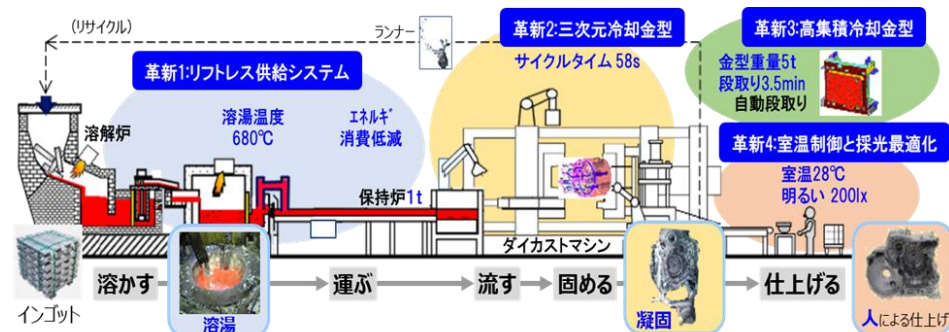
(リサイクル)

ランナー

革新1:リフトレス供給システム

溶解炉

溶湯温度
680℃

ｴﾈﾙｷﾞ
消費低減

保持炉1t

革新2:三次元冷却金型

サイクルタイム 58s

革新3:高集積冷却金型

金型重量5t
段取り3.5min
自動段取り

革新4:室温制御と採光最適化

室温28℃
明るい 200lx

ダイカストマシン

インゴット

溶かす

溶湯

運ぶ

流す

固める

凝固

仕上げる

人による仕上げ